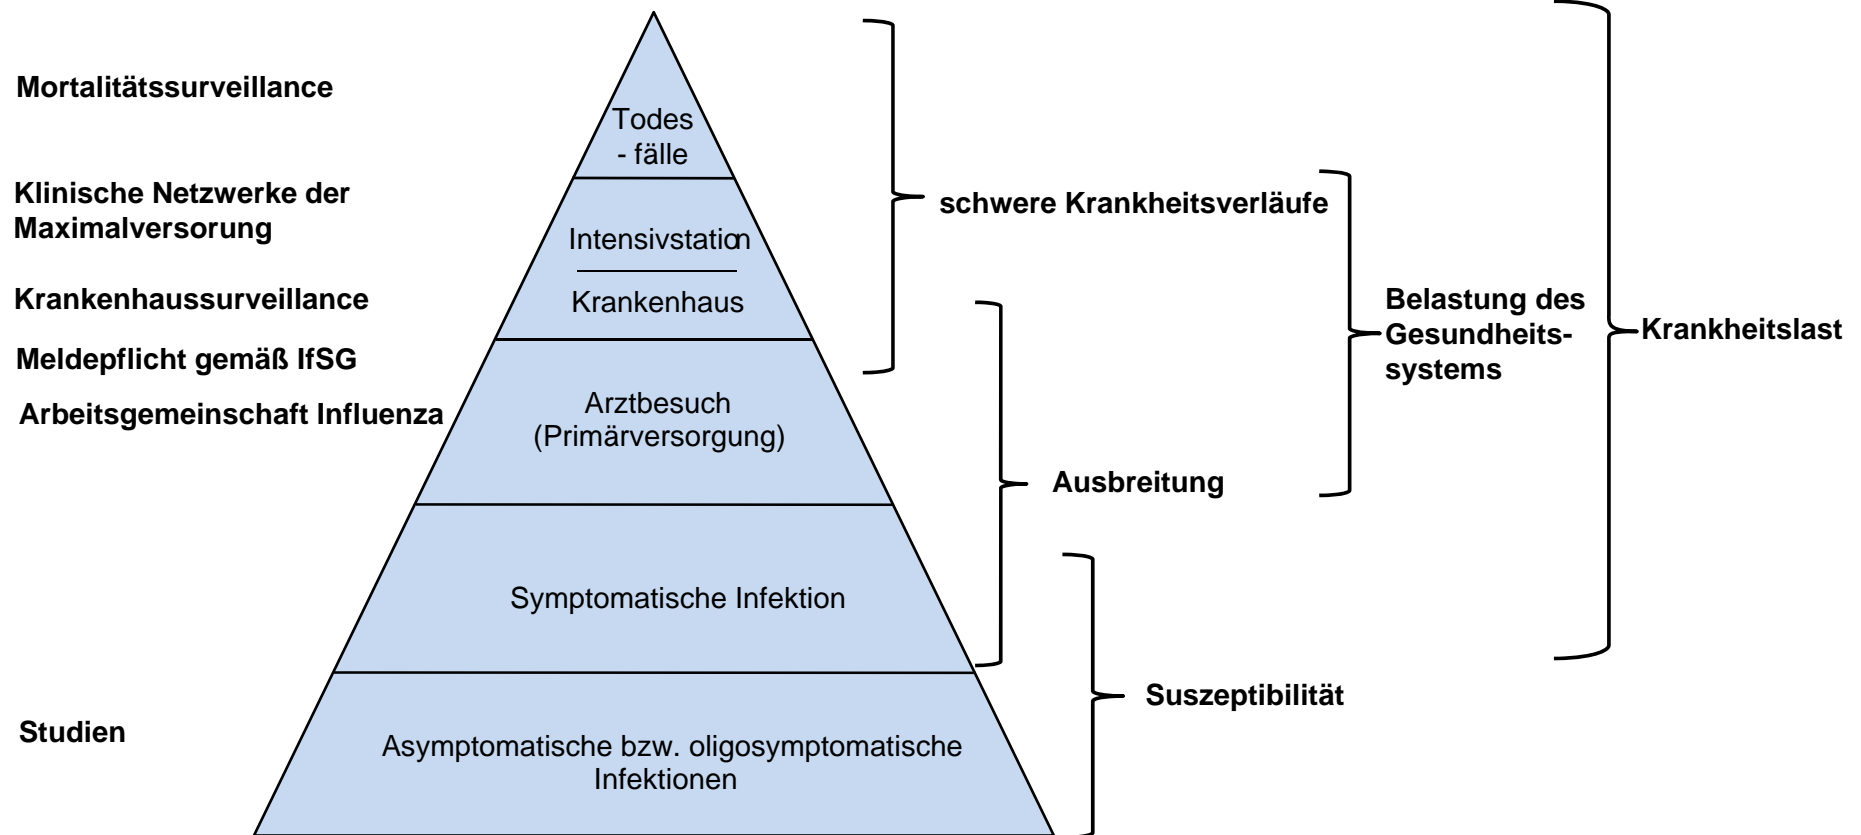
Mortalitätssurveillance

Klinische Netzwerke der Maximalversorung

Krankenhaussurveillance

Meldepflicht gemäß IfSG

Arbeitsgemeinschaft Influenza

Studien

Todes - fälle

Intensivstation

Krankenhaus

Arztbesuch (Primärversorgung)

Symptomatische Infektion

Asymptomatische bzw. oligosymptomatische Infektionen

schwere Krankheitsverläufe

Ausbreitung

Suszeptibilität

Belastung des Gesundheitssystems

Krankheitslast